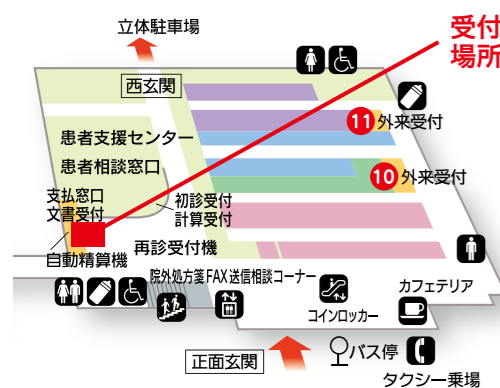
受付場所

立体駐車場

西玄関

11 外来受付

患者支援センター

患者相談窓口

10 外来受付

支払窓口
文書受付

初診受付
計算受付

自動精算機

再診受付機

院外処方箋FAX送信相談コーナー

カフェテリア

コインロッカー

正面玄関

バス停

タクシー乗場